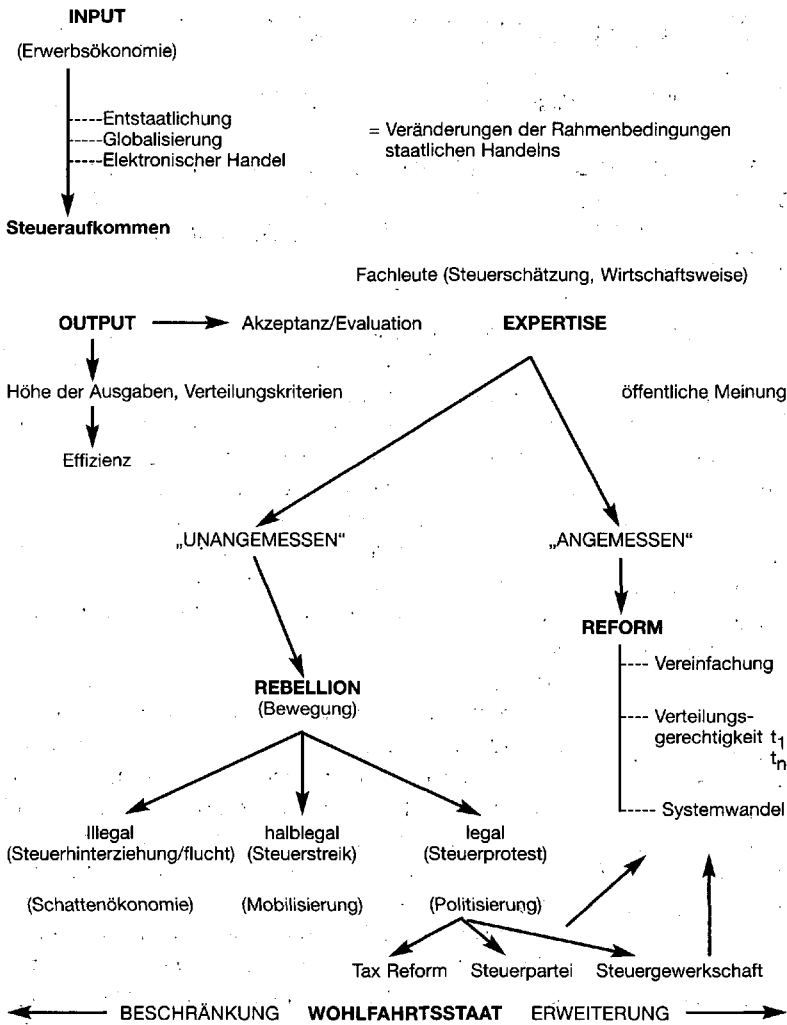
INPUT

(Erwerbsökonomie)

----Entstaatlichung
----Globalisierung
----Elektronischer Handel

= Veränderungen der Rahmenbedingungen staatlichen Handelns

Steueraufkommen

Fachleute (Steuerschätzung, Wirtschaftsweise)

OUTPUT → Akzeptanz/Evaluation

EXPERTISE

Höhe der Ausgaben, Verteilungskriterien

öffentliche Meinung

Effizienz

„UNANGEMESSEN"

„ANGEMESSEN"

REFORM

---- Vereinfachung

---- Verteilungsgerechtigkeit $t_1$ $t_n$

---- Systemwandel

REBELLION
(Bewegung)

Illegal
(Steuerhinterziehung/flucht)

halblegal
(Steuerstreik)

legal
(Steuerprotest)

(Schattenökonomie)

(Mobilisierung)

(Politisierung)

Tax Reform

Steuerpartei

Steuergewerkschaft

BESCHRÄNKUNG WOHLFAHRTSSTAAT ERWEITERUNG